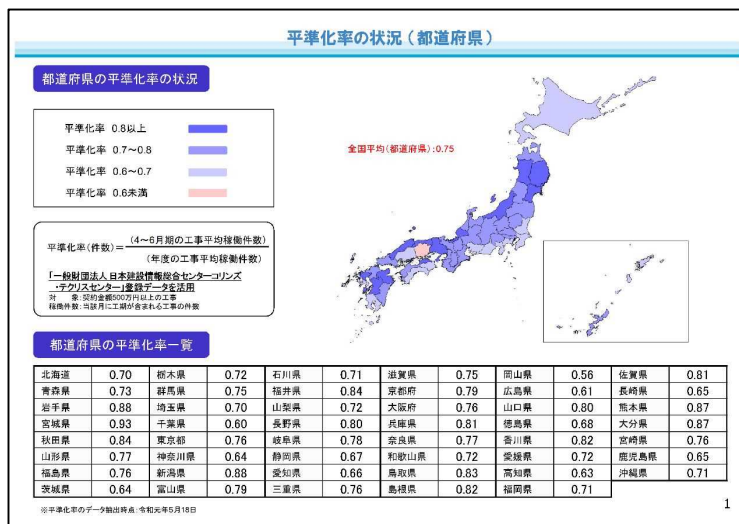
平準化率の状況（都道府県）

都道府県の平準化率の状況

平準化率 0.8以上
平準化率 0.7～0.8
平準化率 0.6～0.7
平準化率 0.6未満

全国平均（都道府県）：0.75

平準化率（件数）＝$\frac{\text{（4～6月期の工事平均稼働件数）}}{\text{（年度の工事平均稼働件数）}}$

「一般財団法人 日本建設情報総合センターコリンズ・テクリスセンター」登録データを活用
対 象：契約金額500万円以上の工事
稼働件数：当該月に工期が含まれる工事の件数

都道府県の平準化率一覧

| 北海道 | 0.70 | 栃木県 | 0.72 | 石川県 | 0.71 | 滋賀県 | 0.75 | 岡山県 | 0.56 | 佐賀県 | 0.81 |
|---|---|---|---|---|---|---|---|---|---|---|---|
| 青森県 | 0.73 | 群馬県 | 0.75 | 福井県 | 0.84 | 京都府 | 0.79 | 広島県 | 0.61 | 長崎県 | 0.65 |
| 岩手県 | 0.88 | 埼玉県 | 0.70 | 山梨県 | 0.72 | 大阪府 | 0.76 | 山口県 | 0.80 | 熊本県 | 0.87 |
| 宮城県 | 0.93 | 千葉県 | 0.60 | 長野県 | 0.80 | 兵庫県 | 0.81 | 徳島県 | 0.68 | 大分県 | 0.87 |
| 秋田県 | 0.84 | 東京都 | 0.76 | 岐阜県 | 0.78 | 奈良県 | 0.77 | 香川県 | 0.82 | 宮崎県 | 0.76 |
| 山形県 | 0.77 | 神奈川県 | 0.64 | 静岡県 | 0.67 | 和歌山県 | 0.72 | 愛媛県 | 0.72 | 鹿児島県 | 0.65 |
| 福島県 | 0.76 | 新潟県 | 0.88 | 愛知県 | 0.66 | 鳥取県 | 0.83 | 高知県 | 0.63 | 沖縄県 | 0.71 |
| 茨城県 | 0.64 | 富山県 | 0.79 | 三重県 | 0.76 | 島根県 | 0.82 | 福岡県 | 0.71 | | |

※平準化率のデータ抽出時点：令和元年5月18日

1